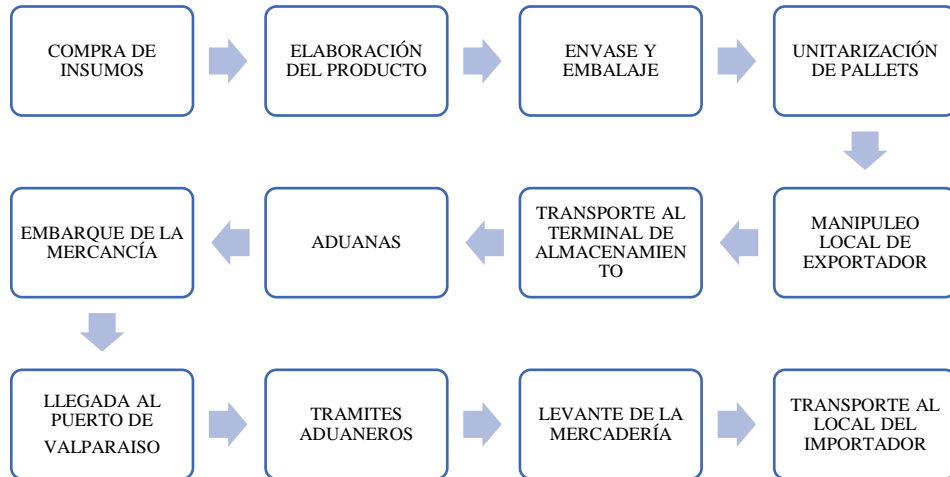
COMPRA DE INSUMOS

ELABORACIÓN DEL PRODUCTO

ENVASE Y EMBALAJE

UNITARIZACIÓN DE PALLETS

MANIPULEO LOCAL DE EXPORTADOR

TRANSPORTE AL TERMINAL DE ALMACENAMIEN TO

ADUANAS

EMBARQUE DE LA MERCANCÍA

LLEGADA AL PUERTO DE VALPARAISO

TRAMITES ADUANEROS

LEVANTE DE LA MERCADERÍA

TRANSPORTE AL LOCAL DEL IMPORTADOR